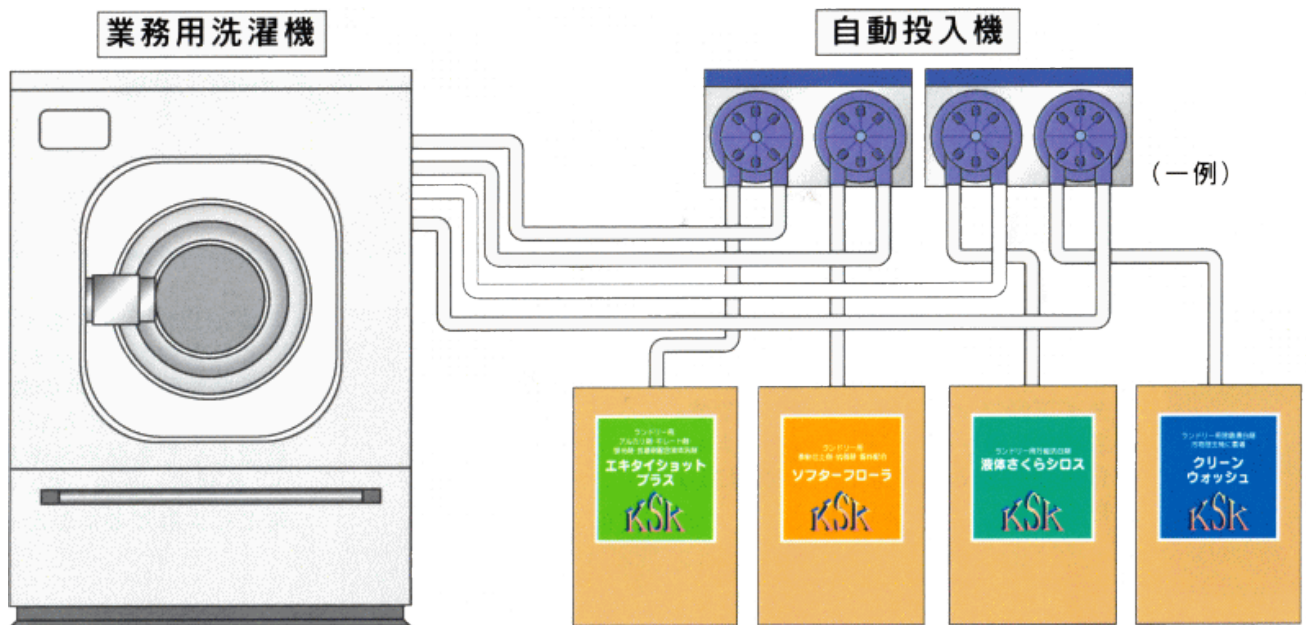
業務用洗濯機

自動投入機

（一例）

ランドリー用
アルカリ剤・キレート剤
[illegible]
エキタイショット
プラス
KSK

ランドリー用
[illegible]
ソフターフローラ
KSK

ランドリー用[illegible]
液体さくらシロス
KSK

ランドリー用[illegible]
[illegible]
クリーン
ウォッシュ
KSK